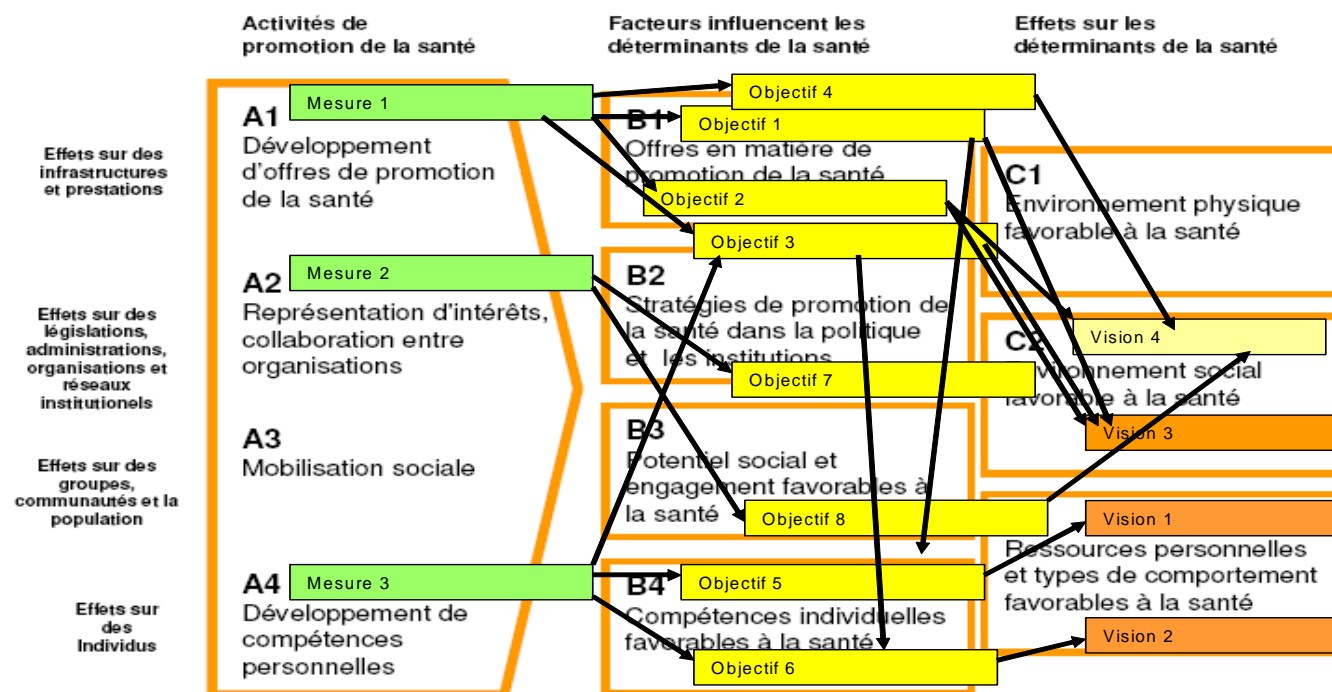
Activités de promotion de la santé

Facteurs influencent les déterminants de la santé

Effets sur les déterminants de la santé

Effets sur des infrastructures et prestations

Effets sur des législations, administrations, organisations et réseaux institutionels

Effets sur des groupes, communautés et la population

Effets sur des Individus

Mesure 1

A1
Développement d'offres de promotion de la santé

A2
Représentation d'intérêts, collaboration entre organisations

Mesure 2

A3
Mobilisation sociale

A4
Développement de compétences personnelles

Mesure 3

Objectif 4

B1
Objectif 1

Offres en matière de promotion de la santé

Objectif 2

Objectif 3

B2
Stratégies de promotion de la santé dans la politique et les institutions

Objectif 7

B3
Potentiel social et engagement favorables à la santé

Objectif 8

B4
Objectif 5

Compétences individuelles favorables à la santé

Objectif 6

C1
Environnement physique favorable à la santé

C2
Vision 4

Environnement social favorable à la santé

Vision 3

Vision 1

Ressources personnelles et types de comportement favorables à la santé

Vision 2